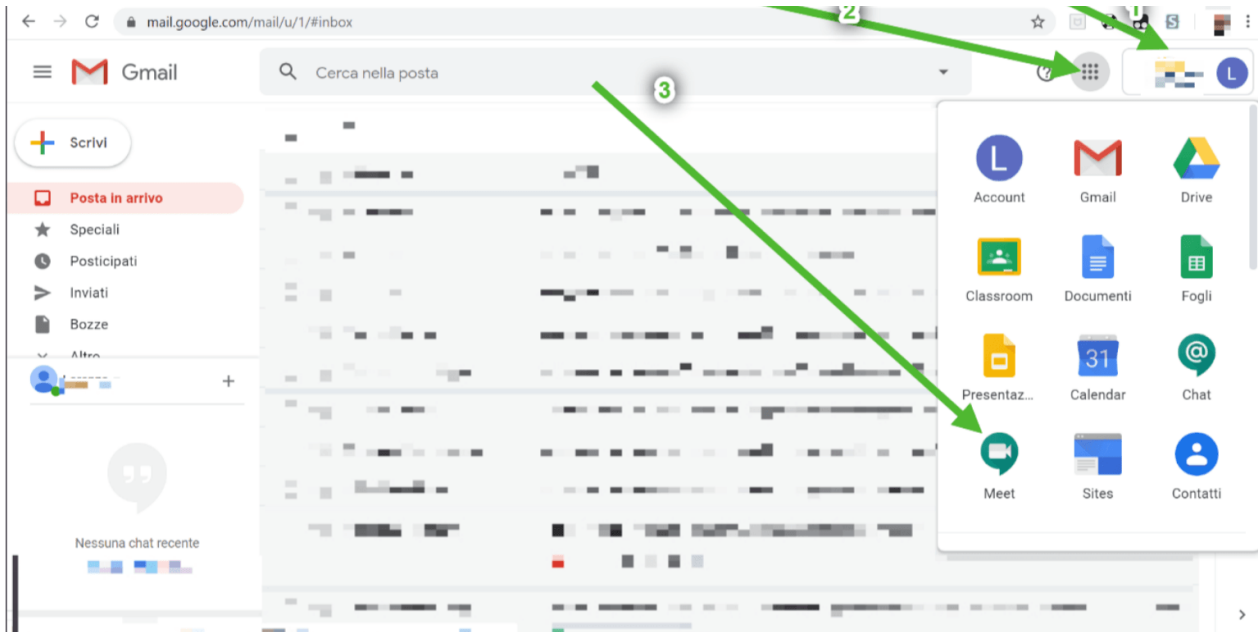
mail.google.com/mail/u/1/#inbox

2

1

Gmail

Cerca nella posta

3

Scrivi

Posta in arrivo

Speciali

Posticipati

Inviati

Bozze

Altro

Nessuna chat recente

L

Account

Gmail

Drive

Classroom

Documenti

Fogli

Presentaz...

31

Calendar

Chat

Meet

Sites

Contatti